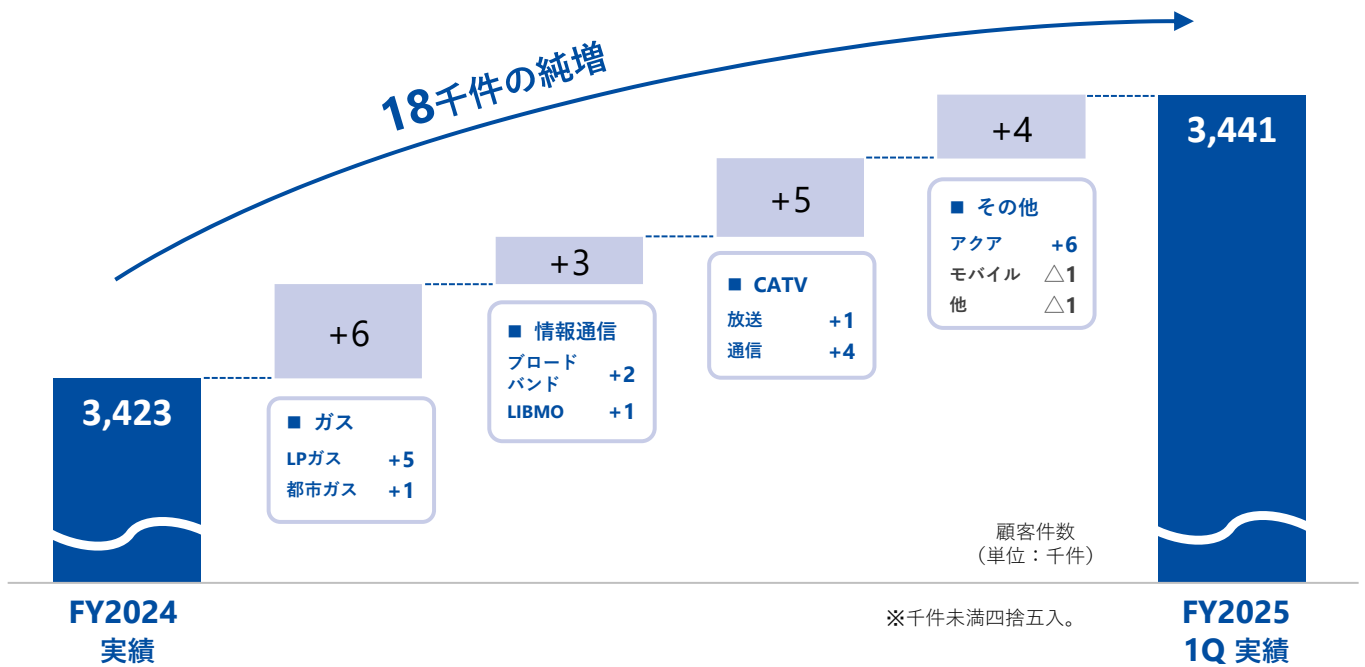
18千件の純増

3,423

+6

■ ガス
LPガス +5
都市ガス +1

+3

■ 情報通信
ブロードバンド +2
LIBMO +1

+5

■ CATV
放送 +1
通信 +4

+4

■ その他
アクア +6
モバイル △1
他 △1

3,441

顧客件数
（単位：千件）

FY2024
実績

※千件未満四捨五入。

FY2025
1Q 実績